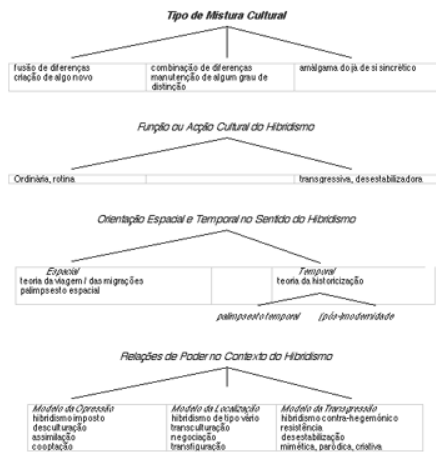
Tipo de Mistura Cultural

fusão de diferenças
criação de algo novo

combinação de diferenças
manutenção de algum grau de distinção

amálgama do já de si sincrético

Função ou Acção Cultural do Hibridismo

Ordinária, rotina

transgressiva, desestabilizadora

Orientação Espacial e Temporal no Sentido do Hibridismo

Espacial
teoria da viagem / das migrações
palimpsesto espacial

Temporal
teoria da historicização

palimpsesto temporal

(pós-)modernidade

Relações de Poder no Contexto do Hibridismo

Modelo da Opressão
hibridismo imposto
desculturação
assimilação
cooptação

Modelo da Localização
hibridismo de tipo vário
transculturação
negociação
transfiguração

Modelo da Transgressão
hibridismo contra-hegemónico
resistência
desestabilização
mimética, paródica, criativa